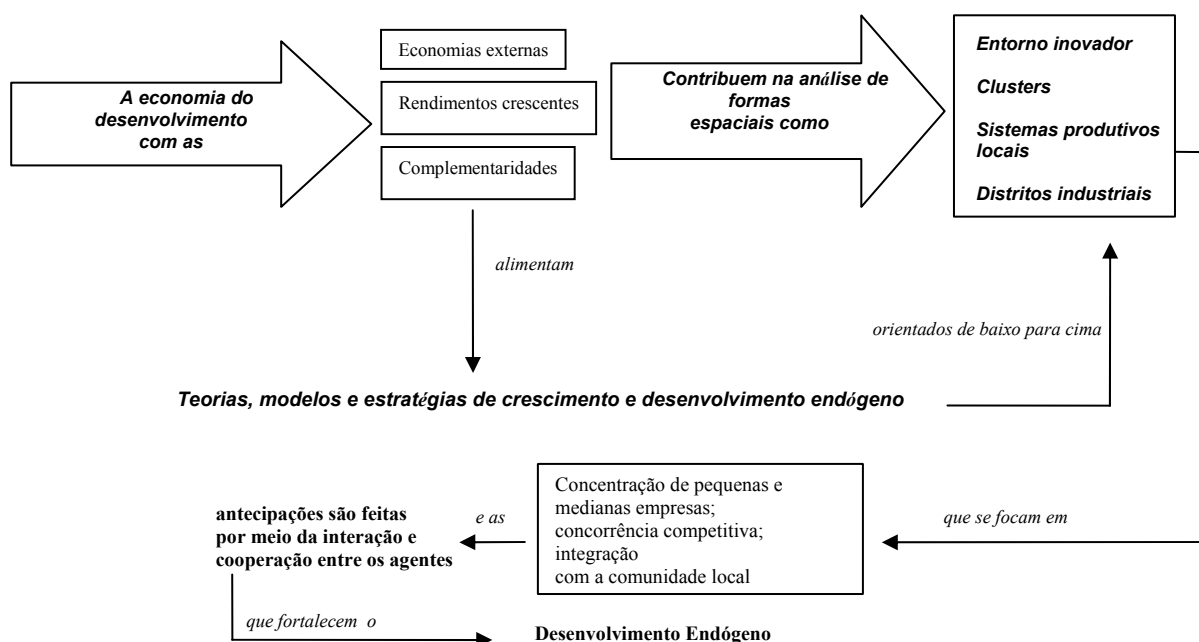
A economia do desenvolvimento com as

Economias externas

Rendimentos crescentes

Complementaridades

Contribuem na análise de formas espaciais como

Entorno inovador

Clusters

Sistemas produtivos locais

Distritos industriais

alimentam

orientados de baixo para cima

Teorias, modelos e estratégias de crescimento e desenvolvimento endógeno

Concentração de pequenas e medianas empresas; concorrência competitiva; integração com a comunidade local

que se focam em

e as

antecipações são feitas por meio da interação e cooperação entre os agentes

que fortalecem o

Desenvolvimento Endógeno